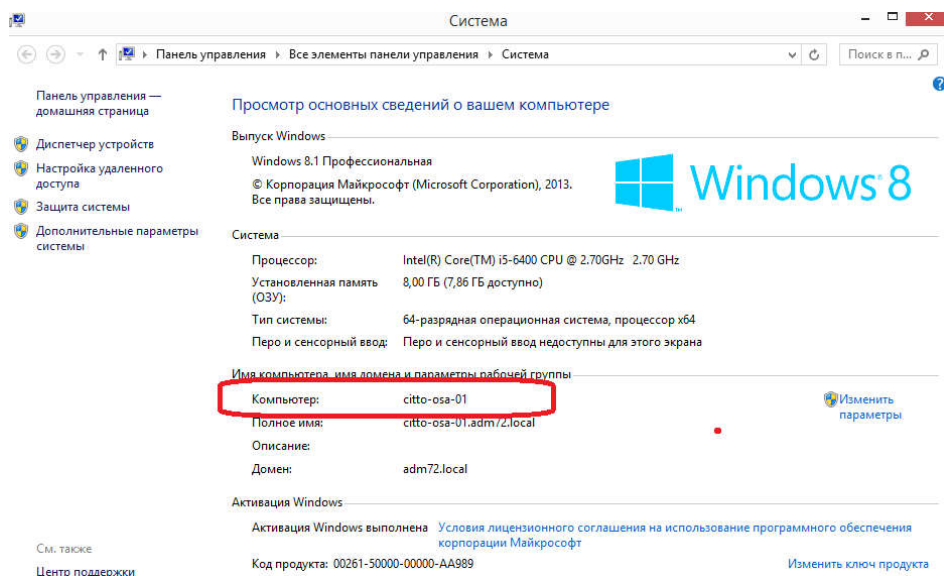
Система

Панель управления › Все элементы панели управления › Система

Поиск в п...

Панель управления — домашняя страница

Диспетчер устройств

Настройка удаленного доступа

Защита системы

Дополнительные параметры системы

См. также

Центр поддержки

Просмотр основных сведений о вашем компьютере

Выпуск Windows

Windows 8.1 Профессиональная

© Корпорация Майкрософт (Microsoft Corporation), 2013. Все права защищены.

Windows 8

Система

| | |
|---|---|
| Процессор: | Intel(R) Core(TM) i5-6400 CPU @ 2.70GHz 2.70 GHz |
| Установленная память (ОЗУ): | 8,00 ГБ (7,86 ГБ доступно) |
| Тип системы: | 64-разрядная операционная система, процессор x64 |
| Перо и сенсорный ввод: | Перо и сенсорный ввод недоступны для этого экрана |

Имя компьютера, имя домена и параметры рабочей группы

| | |
|---|---|
| Компьютер: | citto-osa-01 |
| Полное имя: | citto-osa-01.adm72.local |
| Описание: | |
| Домен: | adm72.local |

Изменить параметры

Активация Windows

Активация Windows выполнена Условия лицензионного соглашения на использование программного обеспечения корпорации Майкрософт

Код продукта: 00261-50000-00000-AA989

Изменить ключ продукта